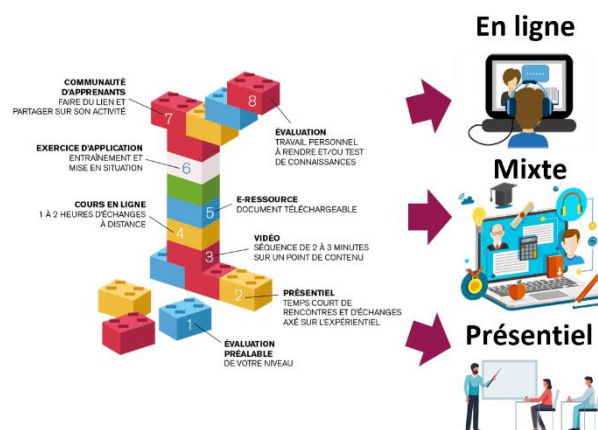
COMMUNAUTÉ D'APPRENANTS
FAIRE DU LIEN ET PARTAGER SUR SON ACTIVITÉ

7

8

ÉVALUATION
TRAVAIL PERSONNEL À RENDRE ET/OU TEST DE CONNAISSANCES

EXERCICE D'APPLICATION
ENTRAÎNEMENT ET MISE EN SITUATION

6

5

E-RESSOURCE
DOCUMENT TÉLÉCHARGEABLE

COURS EN LIGNE
1 À 2 HEURES D'ÉCHANGES À DISTANCE

4

VIDÉO
SÉQUENCE DE 2 À 3 MINUTES SUR UN POINT DE CONTENU

3

2

PRÉSENTIEL
TEMPS COURT DE RENCONTRES ET D'ÉCHANGES AXÉ SUR L'EXPÉRIENTIEL

1

ÉVALUATION PRÉALABLE
DE VOTRE NIVEAU

En ligne

Mixte

Présentiel